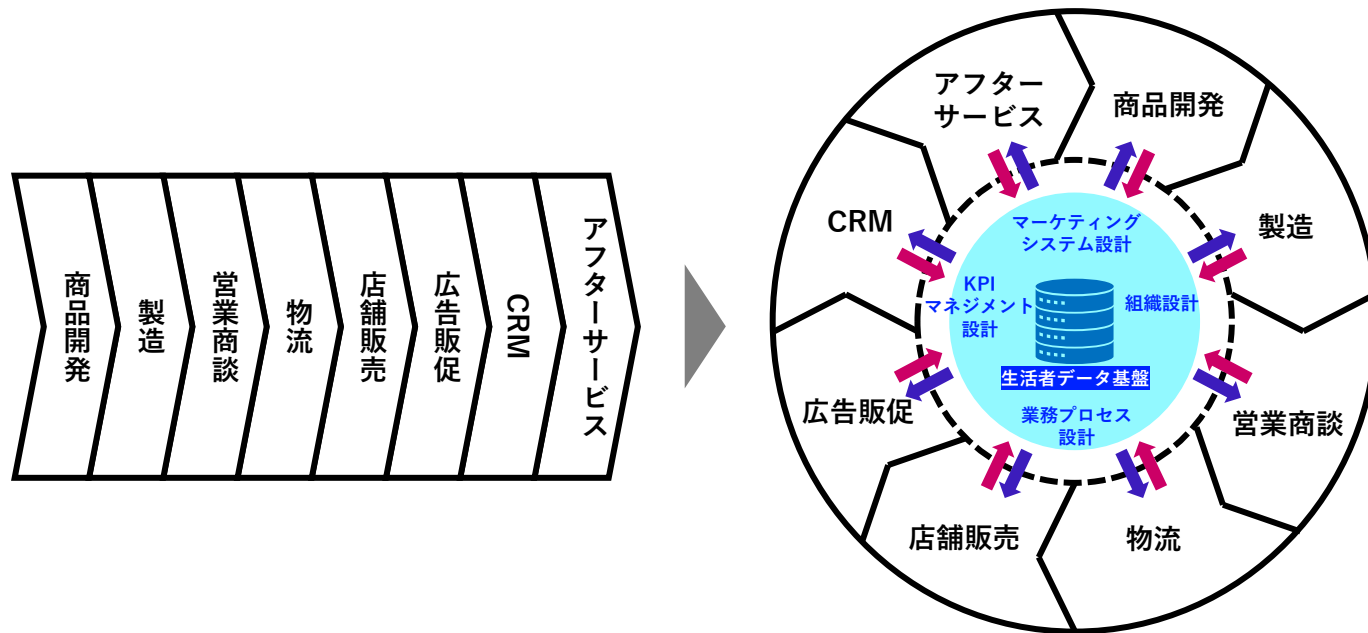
商品開発

製造

営業商談

物流

店舗販売

広告販促

CRM

アフターサービス

アフターサービス

商品開発

CRM

製造

マーケティングシステム設計

KPIマネジメント設計

組織設計

生活者データ基盤

業務プロセス設計

広告販促

営業商談

店舗販売

物流